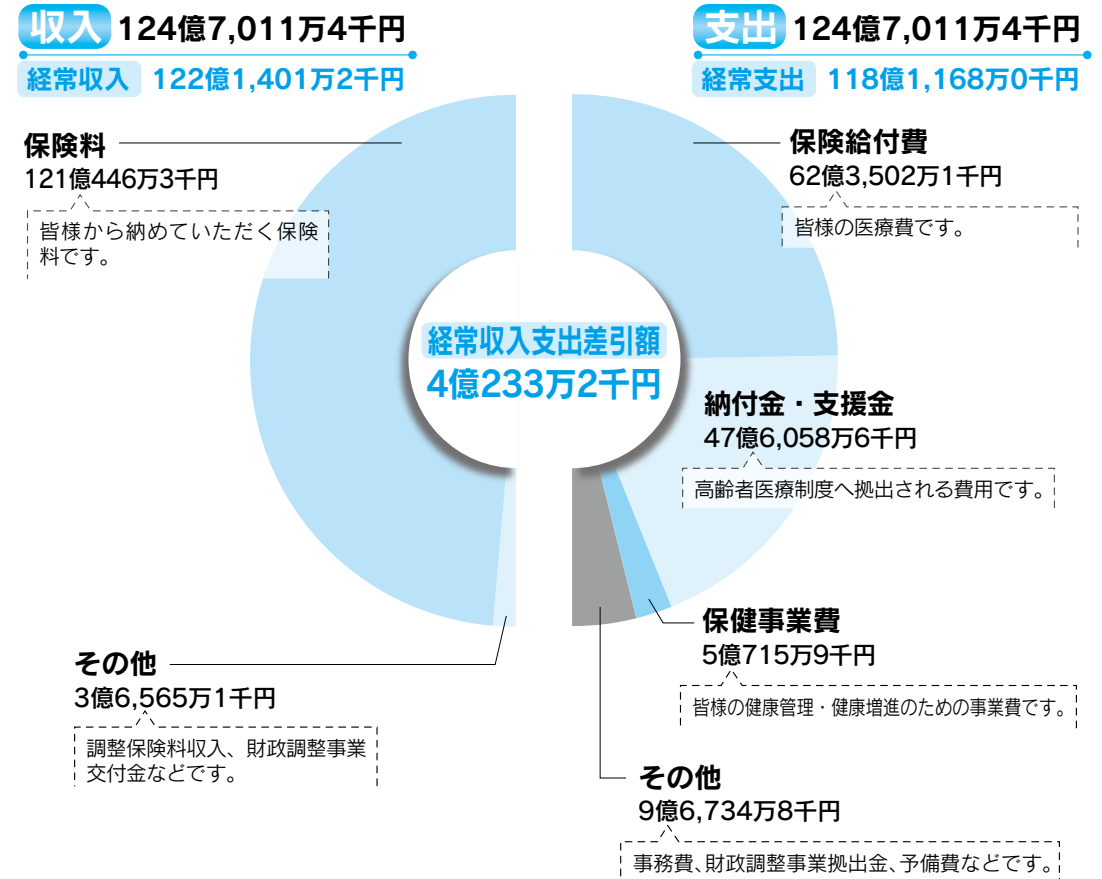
収入 124億7,011万4千円

経常収入 122億1,401万2千円

保険料
121億446万3千円
皆様から納めていただく保険料です。

その他
3億6,565万1千円
調整保険料収入、財政調整事業交付金などです。

経常収入支出差引額
4億233万2千円

支出 124億7,011万4千円

経常支出 118億1,168万0千円

保険給付費
62億3,502万1千円
皆様の医療費です。

納付金・支援金
47億6,058万6千円
高齢者医療制度へ拠出される費用です。

保健事業費
5億715万9千円
皆様の健康管理・健康増進のための事業費です。

その他
9億6,734万8千円
事務費、財政調整事業拠出金、予備費などです。